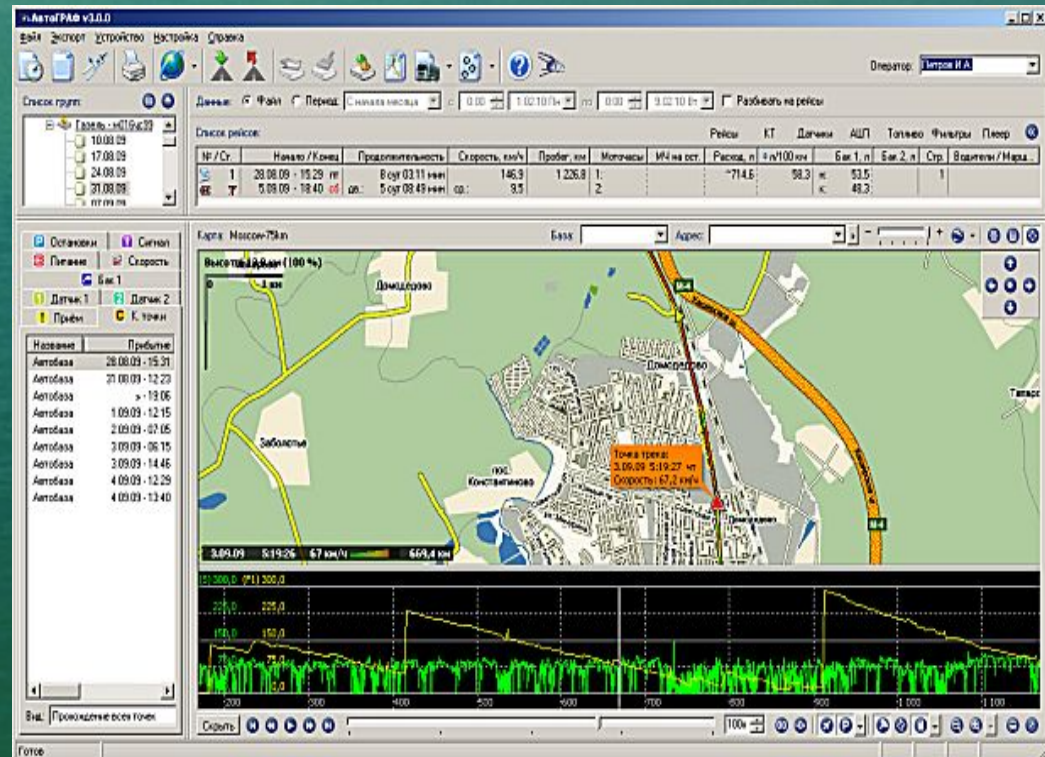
АвтоГРАФ v3.0.0

Файл Экспорт Устройство Настройка Справка

Оператор: Петров И.А.

Список групп:

Газель - м016ус99
10.08.09
17.08.09
24.08.09
31.08.09

Данные: Файл Период: Сначала месяца с 0:00 1.02.10 Пн по 0:00 9.02.10 Вт Разбивать на рейсы

Список рейсов:

Рейсы КТ Датчики АЦП Топливо Фильтры Плеер

| № / Ст. | Начало / Конец | Продолжительность | Скорость, км/ч | Пробег, км | Моточасы | М/Ч на ост. | Расход, л | л/100 км | Бак 1, л | Бак 2, л | Стр. | Водители / Марш... |
|---|---|---|---|---|---|---|---|---|---|---|---|---|
| 1 | 28.08.09 - 15:29 | 8 сут 03:11 мин | 146,9 | 1 226,8 | 1: | | ~714,6 | 58,3 | н: 53,5 | | 1 | |
| 1 | 5.09.09 - 18:40 | дв.: 5 сут 08:49 мин | ср.: 9,5 | | 2 | | | | к: 49,3 | | | |

Остановки
Сигнал
Питание
Скорость
Бак 1
Датчик 1
Датчик 2
Приём
К. точки

| Название | Прибытие |
|---|---|
| Автобаза | 28.08.09 - 15:31 |
| Автобаза | 31.08.09 - 12:23 |
| Автобаза | > - 19:06 |
| Автобаза | 1.09.09 - 12:15 |
| Автобаза | 2.09.09 - 07:05 |
| Автобаза | 3.09.09 - 06:15 |
| Автобаза | 3.09.09 - 14:46 |
| Автобаза | 4.09.09 - 12:29 |
| Автобаза | 4.09.09 - 13:40 |

Вид: Прохождение всех точек

Карта: Moscow-75km
База:
Адрес:

Высота рельефа (100 %)
0
1 км
Домодедово
Домодедово
Заболотье
пос. Константиново
Домодедово
М-4
Татаро

Точка трека:
3.09.09 5:19:27 мт
Скорость: 67,2 км/ч

3.09.09 5:19:26 67 км/ч 669,4 км

[S] 300,0 [F1] 300,0
225,0 225,0
150,0 150,0
5,0
200 300 400 500 600 700 800 900 1 000 1 100

Скрыть
100x

Готов